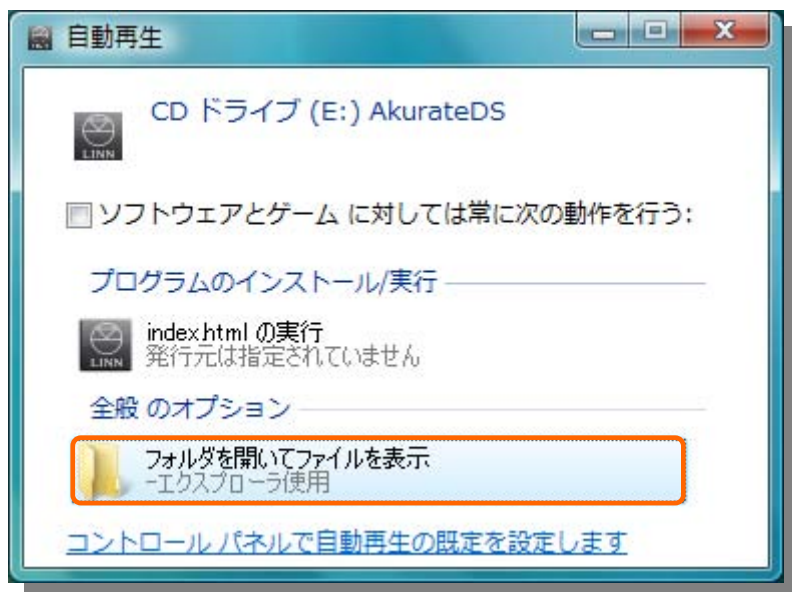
自動再生

CD ドライブ (E:) AkurateDS

LINN

ソフトウェアとゲーム に対しては常に次の動作を行う:

プログラムのインストール/実行

LINN

index.html の実行
発行元は指定されていません

全般 のオプション

フォルダを開いてファイルを表示
-エクスプローラ使用

コントロール パネルで自動再生の既定を設定します